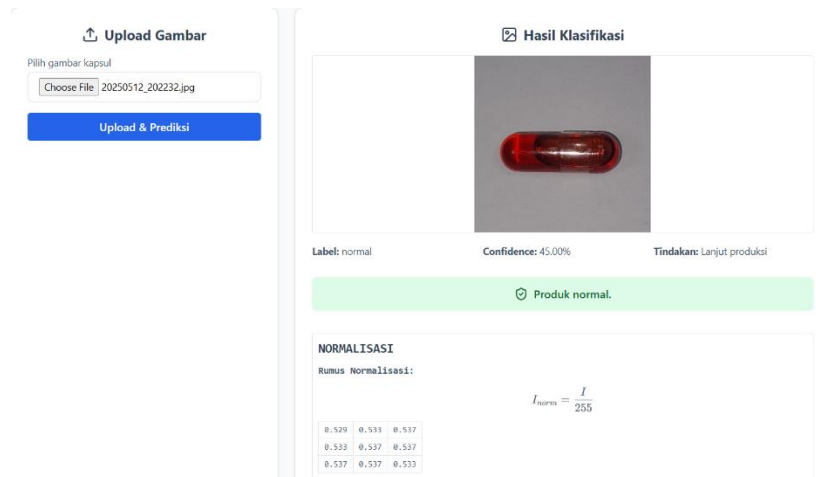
Upload Gambar

Pilih gambar kapsul

Choose File 20250512_202232.jpg

Upload & Prediksi

Hasil Klasifikasi

Label: normal

Confidence: 45.00%

Tindakan: Lanjut produksi

Produk normal.

NORMALISASI

Rumus Normalisasi:

$I_{norm} = \frac{I}{255}$

| 0.529 | 0.533 | 0.537 |
|---|---|---|
| 0.533 | 0.537 | 0.537 |
| 0.537 | 0.537 | 0.533 |